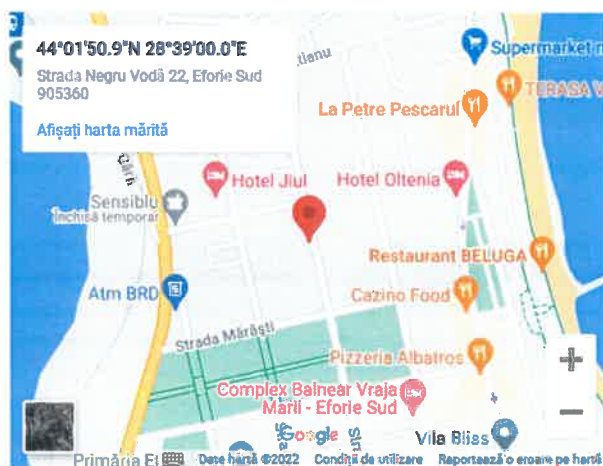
44°01'50.9"N 28°39'00.0"E
Strada Negru Vodă 22, Eforie Sud 905360
Afișați harta mărită

tianu
Supermarket m
La Petre Pescarul
TERASA V
Hotel Jiul
Hotel Oltenia
Sensiblu
Închisă temporar
Restaurant BELUGA
Atm BRD
Cazino Food
Strada Mărăști
Pizzeria Albatros
Complex Balnear Vraja Mării - Eforie Sud
Google
Vila Bliss
Primăria Ef
Date hartă ©2022
Condiții de utilizare
Raportează o eroare pe hartă
+
−